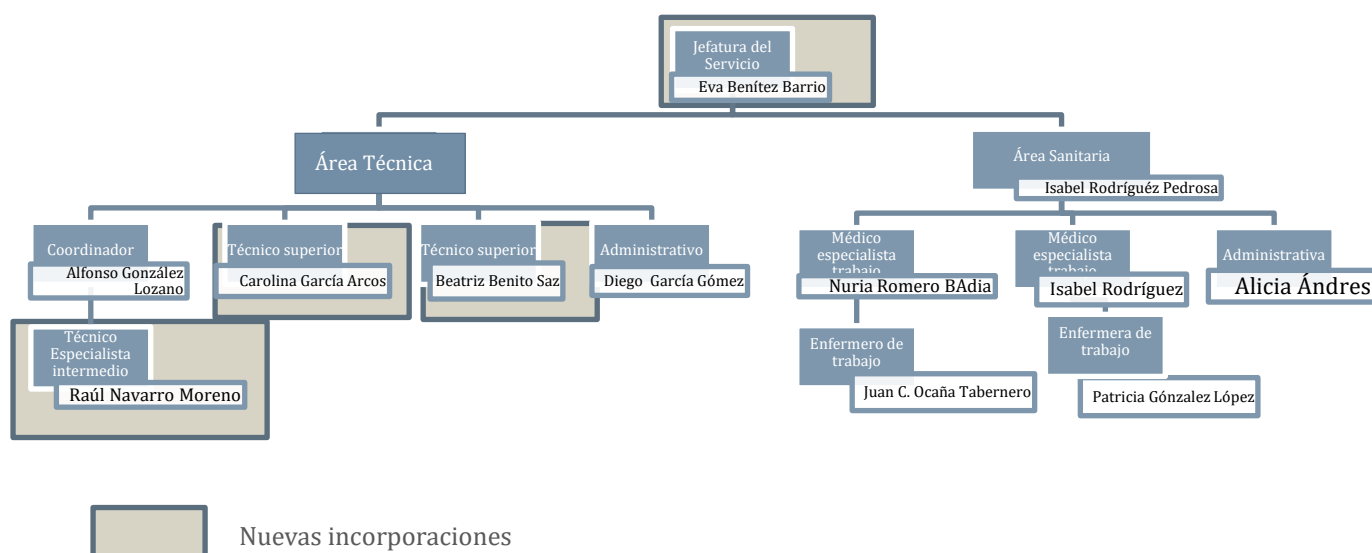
Jefatura del Servicio
Eva Benítez Barrio

Área Técnica

Área Sanitaria
Isabel Rodríguéz Pedrosa

Coordinador
Alfonso González Lozano

Técnico superior
Carolina García Arcos

Técnico superior
Beatriz Benito Saz

Administrativo
Diego García Gómez

Médico especialista trabajo
Nuria Romero BAdia

Médico especialista trabajo
Isabel Rodríguez

Administrativa
Alicia Ándres

Técnico Especialista intermedio
Raúl Navarro Moreno

Enfermero de trabajo
Juan C. Ocaña Tabernero

Enfermera de trabajo
Patricia Gónzalez López

Nuevas incorporaciones